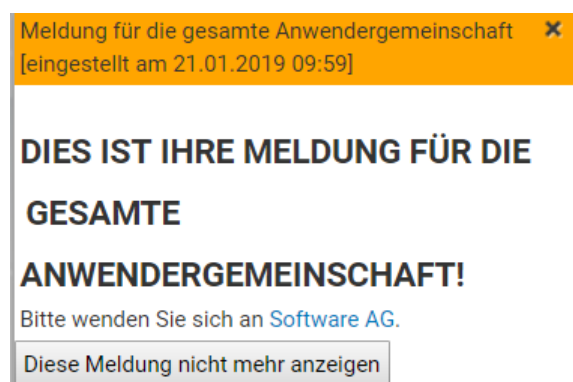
Meldung für die gesamte Anwendergemeinschaft [eingestellt am 21.01.2019 09:59]

×

DIES IST IHRE MELDUNG FÜR DIE GESAMTE ANWENDERGEMEINSCHAFT!

Bitte wenden Sie sich an Software AG.

Diese Meldung nicht mehr anzeigen